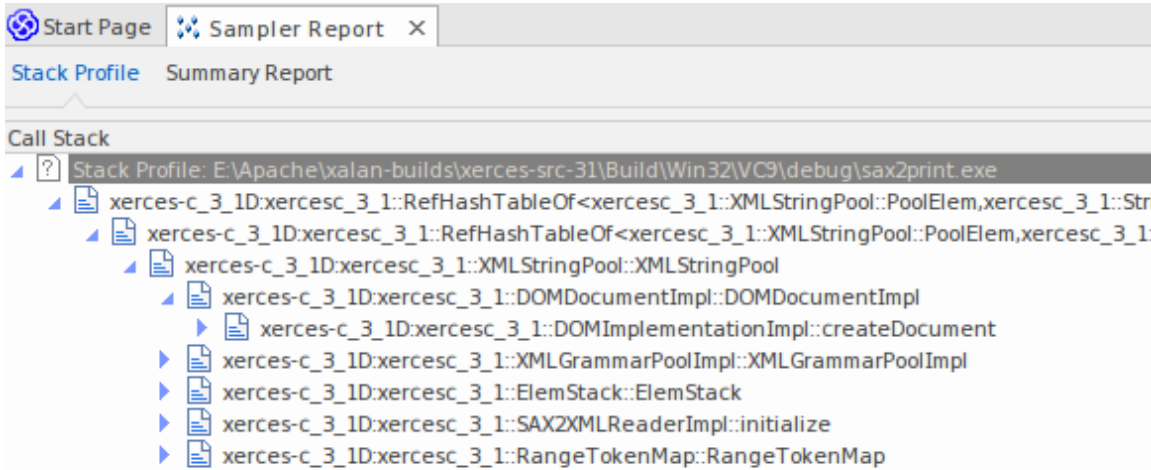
Start Page Sampler Report ×

Stack Profile Summary Report

Call Stack

Stack Profile: E:\Apache\xalan-builds\xerces-src-31\Build\Win32\VC9\debug\sax2print.exe

xerces-c_3_1D:xercesc_3_1::RefHashTableOf<xercesc_3_1::XMLStringPool::PoolElem,xercesc_3_1::Str

xerces-c_3_1D:xercesc_3_1::RefHashTableOf<xercesc_3_1::XMLStringPool::PoolElem,xercesc_3_1:

xerces-c_3_1D:xercesc_3_1::XMLStringPool::XMLStringPool

xerces-c_3_1D:xercesc_3_1::DOMDocumentImpl::DOMDocumentImpl

xerces-c_3_1D:xercesc_3_1::DOMImplementationImpl::createDocument

xerces-c_3_1D:xercesc_3_1::XMLGrammarPoolImpl::XMLGrammarPoolImpl

xerces-c_3_1D:xercesc_3_1::ElemStack::ElemStack

xerces-c_3_1D:xercesc_3_1::SAX2XMLReaderImpl::initialize

xerces-c_3_1D:xercesc_3_1::RangeTokenMap::RangeTokenMap